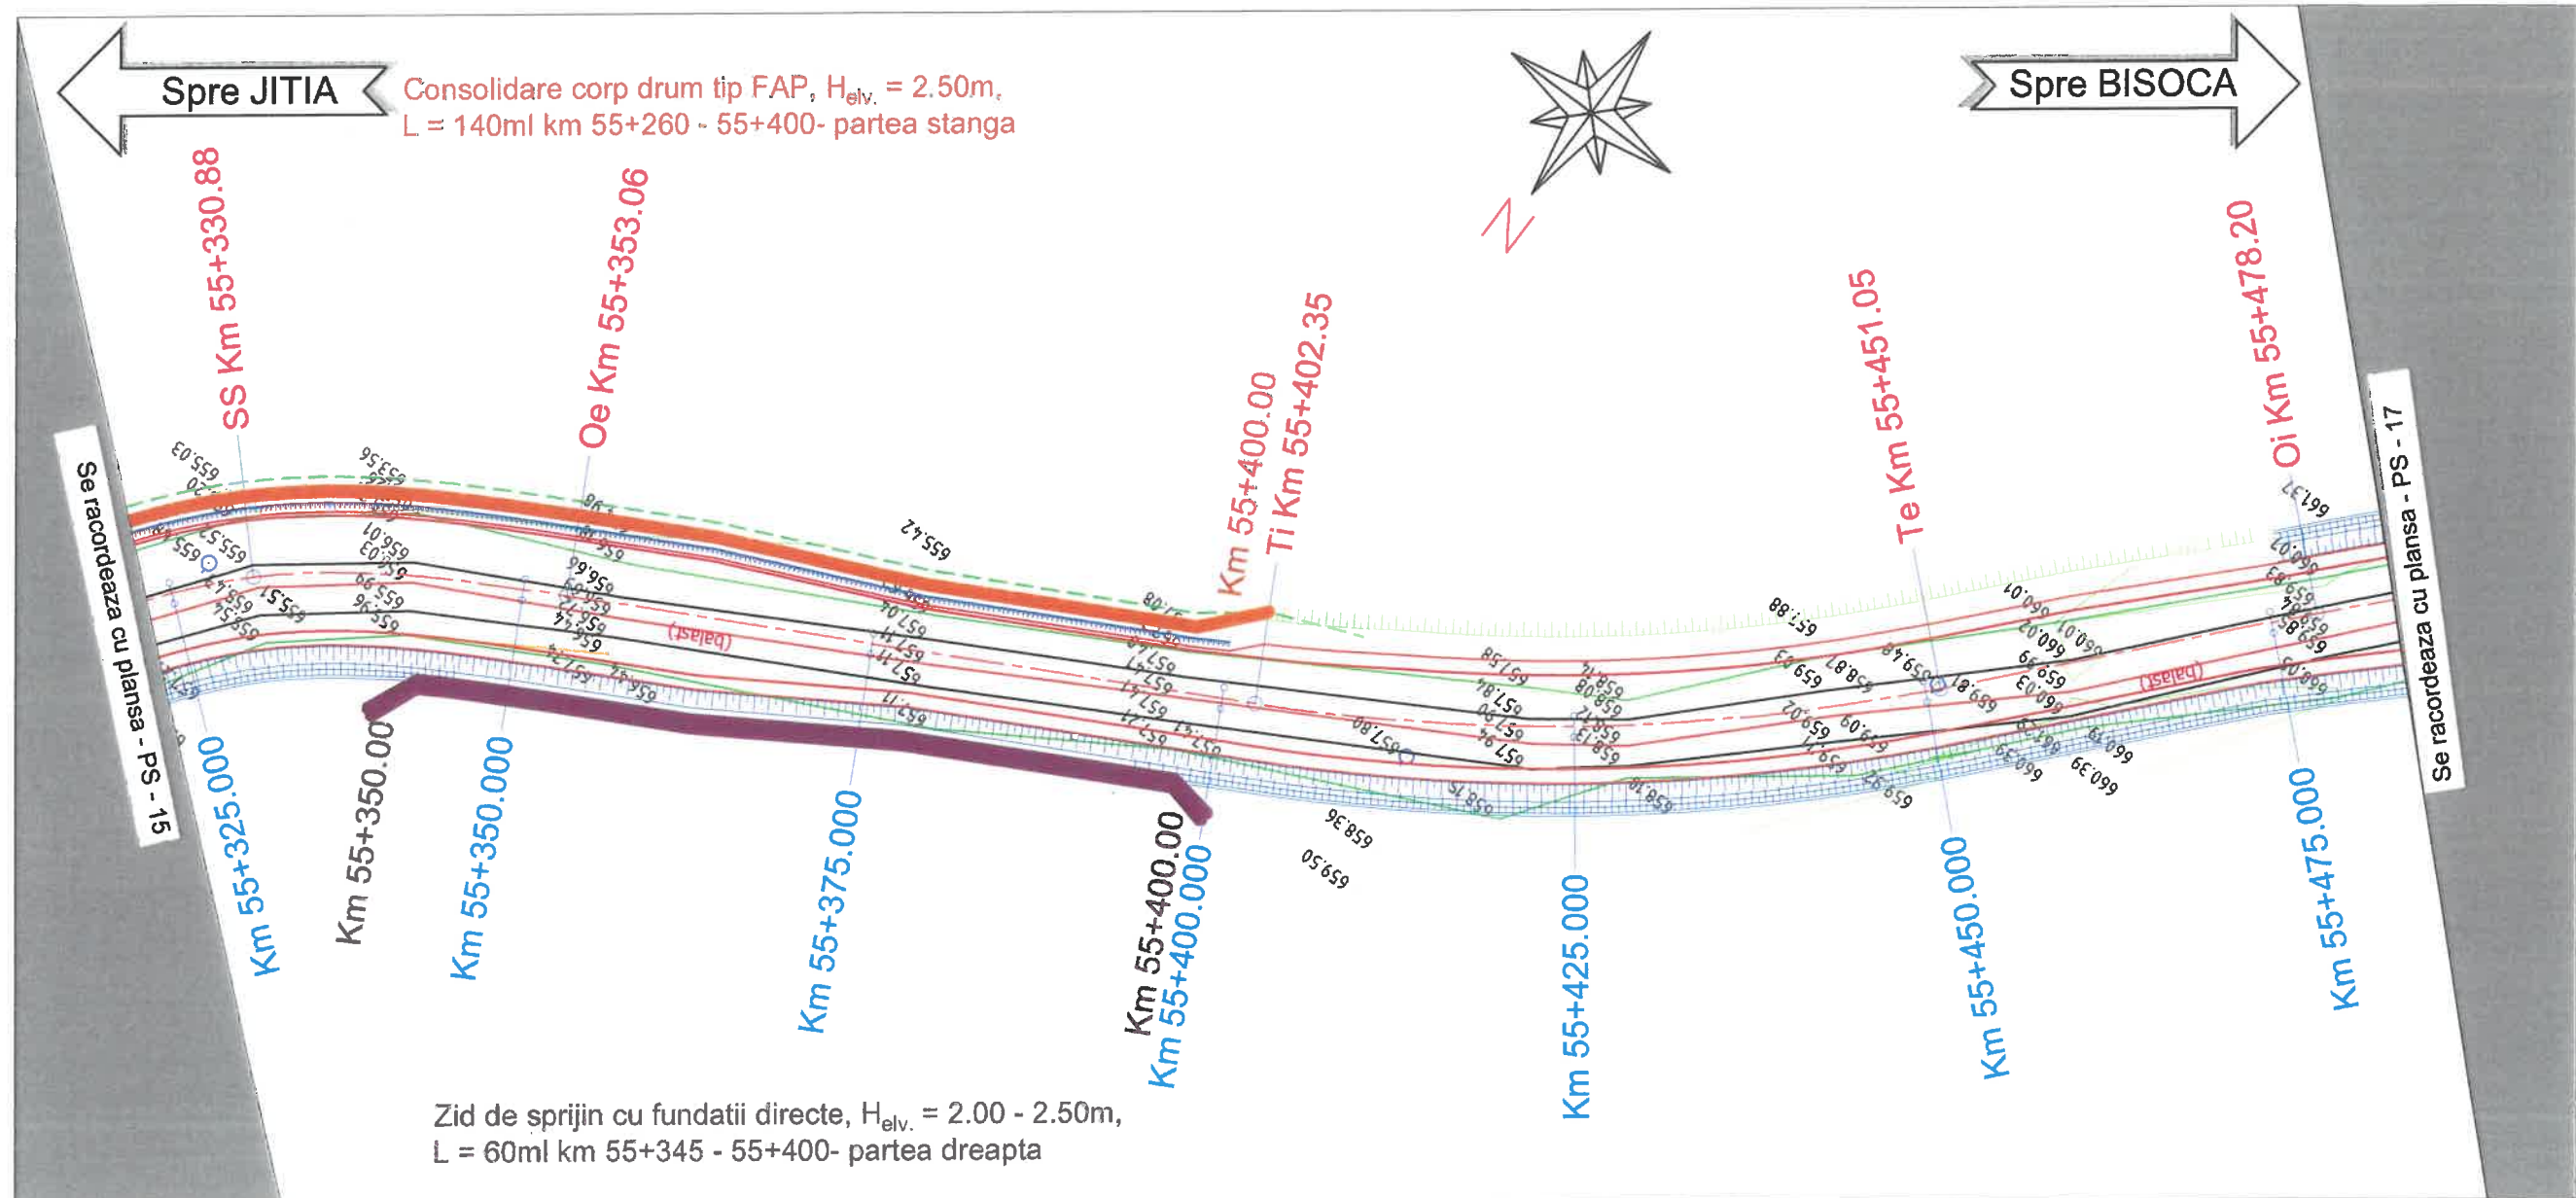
Spre JITIA

Consolidare corp drum tip FAP, $H_{elv.}$ = 2.50m, L = 140ml km 55+260 - 55+400- partea stanga

Spre BISOCA

N

SS Km 55+330.88

Oe Km 55+353.06

Km 55+400.00

Ti Km 55+402.35

Te Km 55+451.05

Oi Km 55+478.20

Se racordeaza cu plansa - PS - 15

Se racordeaza cu plansa - PS - 17

(balast)

(balast)

Km 55+325.000

Km 55+350.00

Km 55+350.000

Km 55+375.000

Km 55+400.00

Km 55+400.000

Km 55+425.000

Km 55+450.000

Km 55+475.000

Zid de sprijin cu fundatii directe, $H_{elv.}$ = 2.00 - 2.50m, L = 60ml km 55+345 - 55+400- partea dreapta